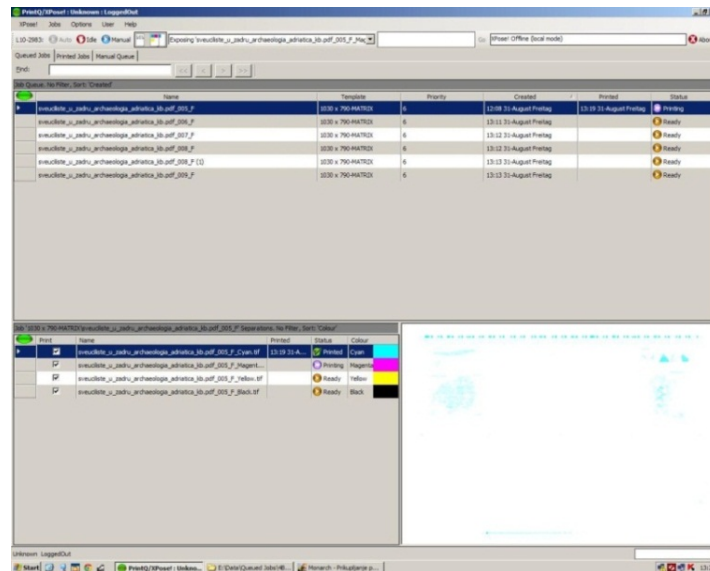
PrintQ/XPose! - Unknown - LoggedOut

XPose! Jobs Options User Help

L10-2983: Auto Idle Manual Exposing 'sveuciliste_u_zadru_archaeologia_adriatica_bb.pdf_005_F_Ma Go XPose! Offline (local mode) Abo

Queued Jobs Printed Jobs Manual Queue

Find:

Job Queue, No Filter, Sort: 'Created'

| | Name | Template | Priority | Created | Printed | Status |
|---|---|---|---|---|---|---|
| ▸ | sveuciliste_u_zadru_archaeologia_adriatica_bb.pdf_005_F | 1030 x 790-MATRIX | 6 | 12:08 31-August Freitag | 13:19 31-August Freitag | Printing |
| | sveuciliste_u_zadru_archaeologia_adriatica_bb.pdf_006_F | 1030 x 790-MATRIX | 6 | 13:11 31-August Freitag | | Ready |
| | sveuciliste_u_zadru_archaeologia_adriatica_bb.pdf_007_F | 1030 x 790-MATRIX | 6 | 13:12 31-August Freitag | | Ready |
| | sveuciliste_u_zadru_archaeologia_adriatica_bb.pdf_008_F | 1030 x 790-MATRIX | 6 | 13:12 31-August Freitag | | Ready |
| | sveuciliste_u_zadru_archaeologia_adriatica_bb.pdf_008_F (1) | 1030 x 790-MATRIX | 6 | 13:13 31-August Freitag | | Ready |
| | sveuciliste_u_zadru_archaeologia_adriatica_bb.pdf_009_F | 1030 x 790-MATRIX | 6 | 13:13 31-August Freitag | | Ready |

Job '1030 x 790-MATRIX\sveuciliste_u_zadru_archaeologia_adriatica_bb.pdf_005_F' Separations, No Filter, Sort: 'Colour'

| | Print | Name | Printed | Status | Colour |
|---|---|---|---|---|---|
| ▸ | ☑ | sveuciliste_u_zadru_archaeologia_adriatica_bb.pdf_005_F_Cyan.tif | 13:19 31-A... | Printed | Cyan |
| | ☑ | sveuciliste_u_zadru_archaeologia_adriatica_bb.pdf_005_F_Magent... | | Printing | Magenta |
| | ☑ | sveuciliste_u_zadru_archaeologia_adriatica_bb.pdf_005_F_Yellow.tif | | Ready | Yellow |
| | ☑ | sveuciliste_u_zadru_archaeologia_adriatica_bb.pdf_005_F_Black.tif | | Ready | Black |

Unknown LoggedOut

Start PrintQ/XPose! - Unkno... E:\Data\Queued Jobs\HB... Monarch - Prikupljanje p... 13: